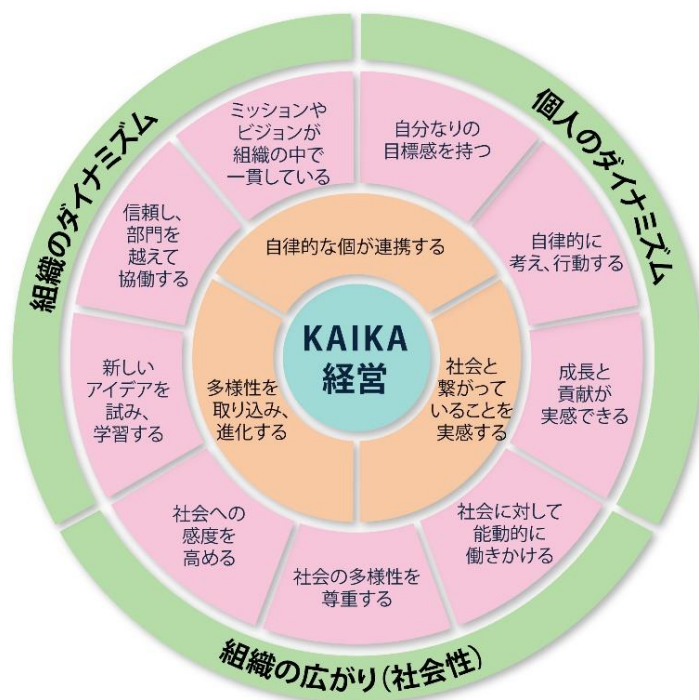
KAIKA
経営

自律的な個が連携する

社会と繋がっていることを実感する

多様性を取り込み、進化する

自分なりの目標感を持つ

自律的に考え、行動する

成長と貢献が実感できる

社会に対して能動的に働きかける

社会の多様性を尊重する

社会への感度を高める

新しいアイデアを試み、学習する

信頼し、部門を越えて協働する

ミッションやビジョンが組織の中で一貫している

個人のダイナミズム

組織の広がり(社会性)

組織のダイナミズム